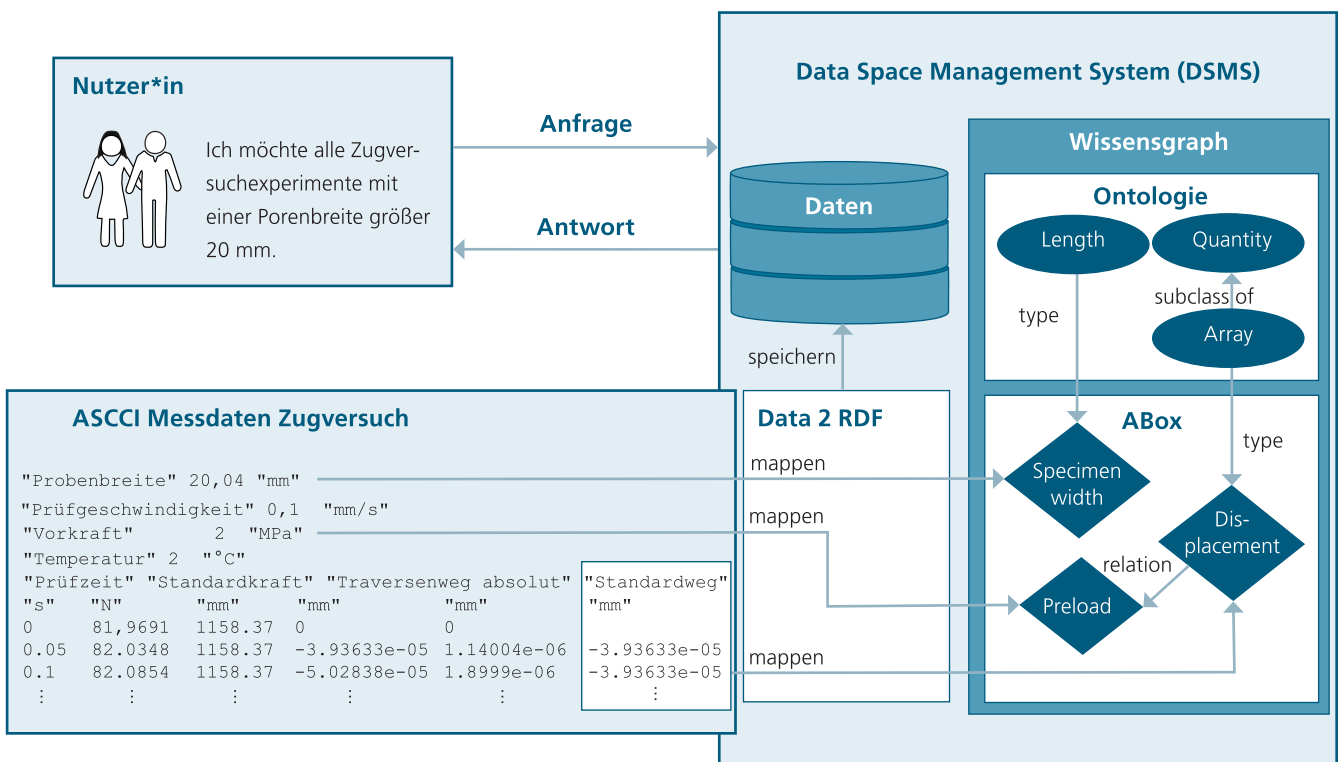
Nutzer*in

Ich möchte alle Zugversuchexperimente mit einer Porenbreite größer 20 mm.

Anfrage

Antwort

Data Space Management System (DSMS)

Daten

speichern

Wissensgraph

Ontologie

Length

Quantity

type

subclass of

Array

ABox

type

Specimen width

Dis-placement

relation

Preload

Data 2 RDF

mappen

mappen

mappen

ASCCI Messdaten Zugversuch

"Probenbreite" 20,04 "mm"
"Prüfgeschwindigkeit" 0,1 "mm/s"
"Vorkraft" 2 "MPa"
"Temperatur" 2 "°C"

| "Prüfzeit" | "Standardkraft" | "Traversenweg absolut" | | | "Standardweg" |
|---|---|---|---|---|---|
| "s" | "N" | "mm" | "mm" | "mm" | "mm" |
| 0 | 81,9691 | 1158.37 | 0 | 0 | |
| 0.05 | 82.0348 | 1158.37 | -3.93633e-05 | 1.14004e-06 | -3.93633e-05 |
| 0.1 | 82.0854 | 1158.37 | -5.02838e-05 | 1.8999e-06 | -3.93633e-05 |
| ⋮ | ⋮ | ⋮ | ⋮ | ⋮ | ⋮ |